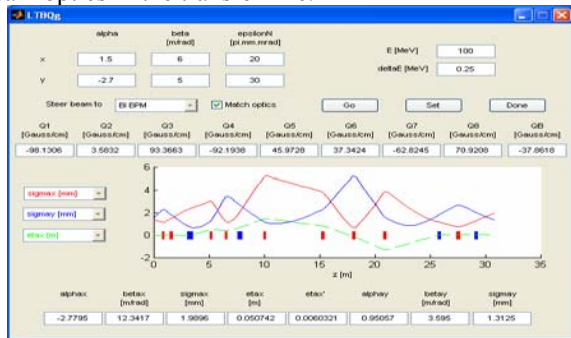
LTBQg

|   | alpha | beta [m/rad] | epsilonN [pi.mm.mrad] |
|---|---|---|---|
| x | 1.5 | 6 | 20 |
| y | -2.7 | 5 | 30 |

E [MeV] 100

deltaE [MeV] 0.25

Steer beam to BI BPM

Match optics

Go

Set

Done

| Q1 [Gauss/cm] | Q2 [Gauss/cm] | Q3 [Gauss/cm] | Q4 [Gauss/cm] | Q5 [Gauss/cm] | Q6 [Gauss/cm] | Q7 [Gauss/cm] | Q8 [Gauss/cm] | QB [Gauss/cm] |
|---|---|---|---|---|---|---|---|---|
| -98.1306 | 3.5832 | 93.3663 | -92.1938 | 45.9728 | 37.3424 | -62.8245 | 70.9208 | -37.8618 |

sigmax [mm]

sigmay [mm]

etax [m]

6

4

2

0

-2

0

5

10

15

20

25

30

35

z [m]

| alphax | betax [m/rad] | sigmax [mm] | etax [m] | etax' | alphay | betay [m/rad] | sigmay [mm] |
|---|---|---|---|---|---|---|---|
| -2.7795 | 12.3417 | 1.9896 | 0.050742 | 0.0060321 | 0.95057 | 3.595 | 1.3125 |